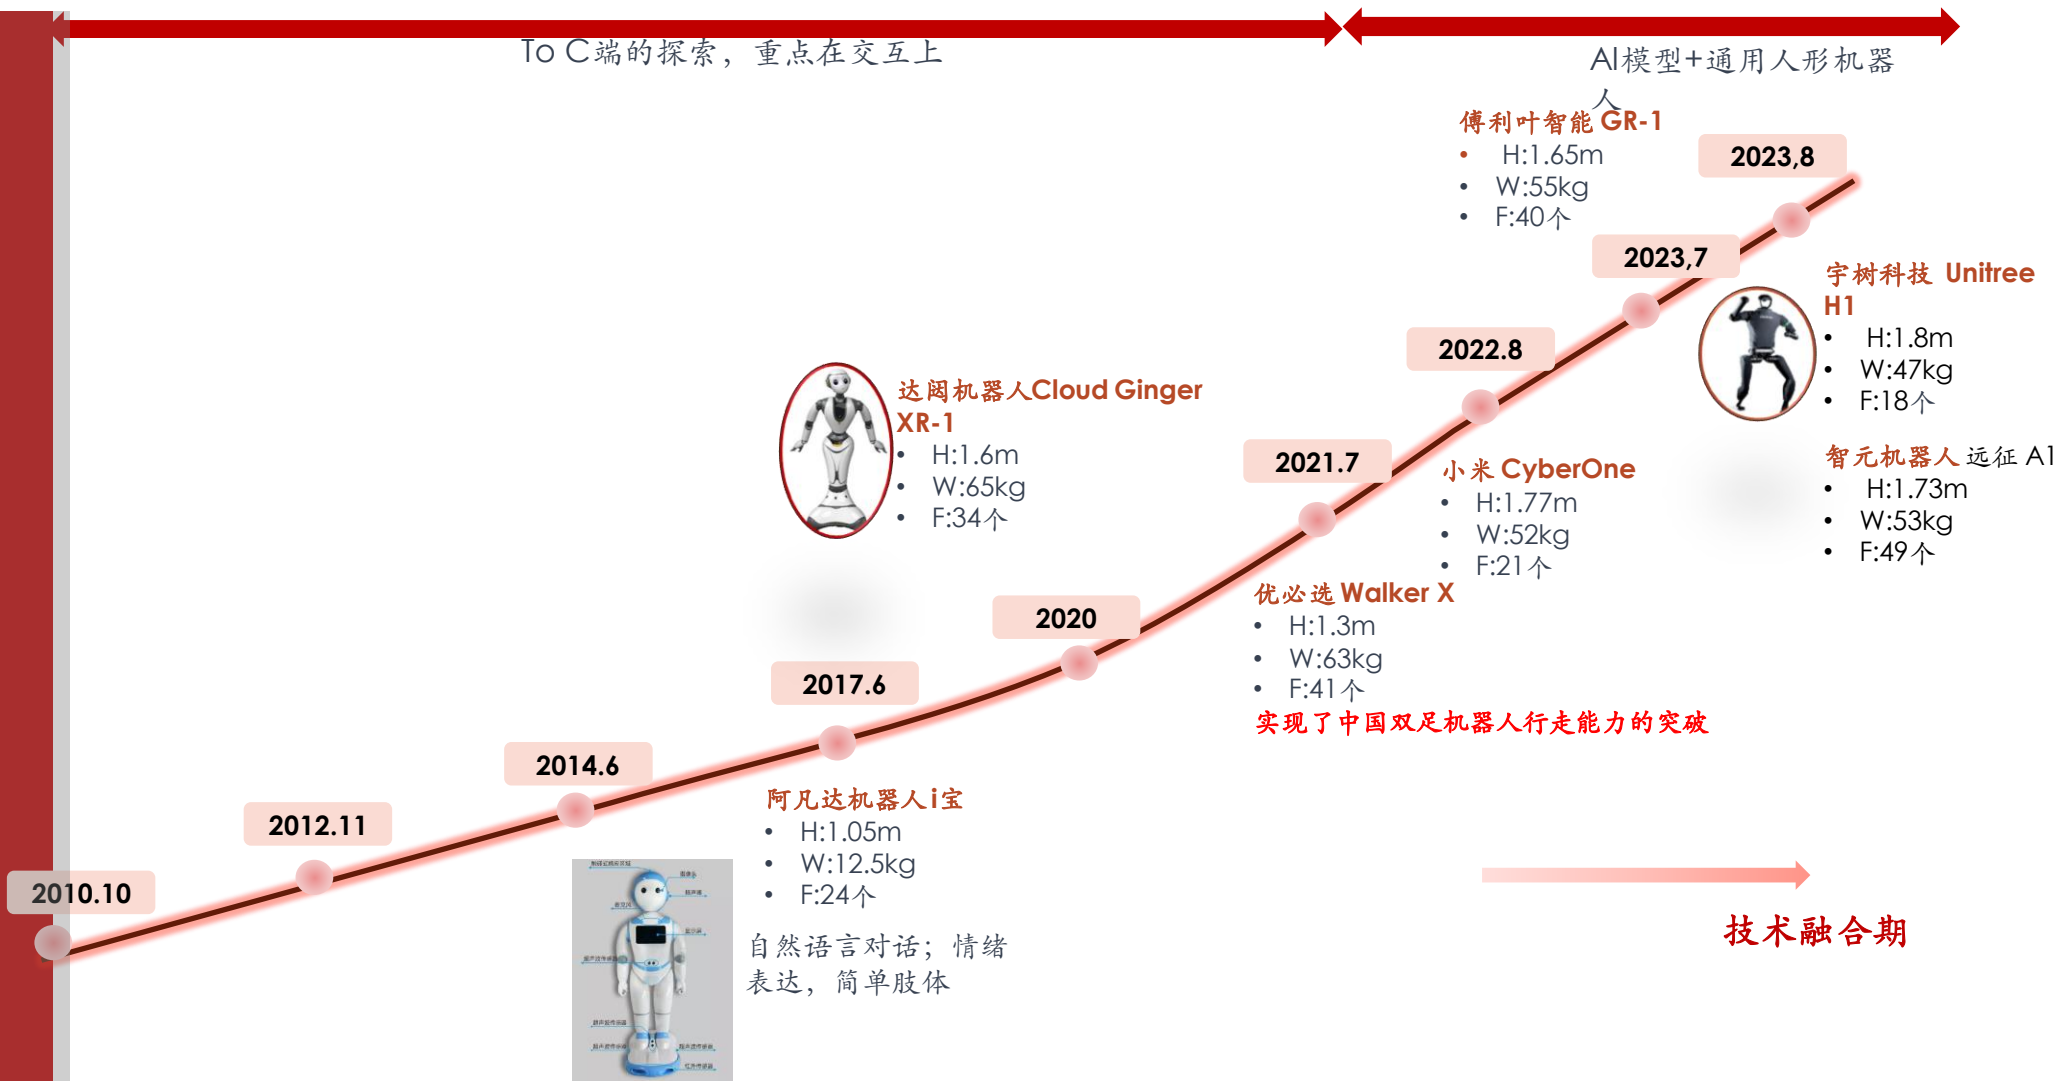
To C端的探索，重点在交互上

AI模型+通用人形机器人

傅利叶智能 GR-1
• H:1.65m
• W:55kg
• F:40个

2023,8

2023,7

宇树科技 Unitree H1
• H:1.8m
• W:47kg
• F:18个

2022.8

达闼机器人Cloud Ginger XR-1
• H:1.6m
• W:65kg
• F:34个

2021.7

小米 CyberOne
• H:1.77m
• W:52kg
• F:21个

智元机器人 远征 A1
• H:1.73m
• W:53kg
• F:49个

2020

优必选 Walker X
• H:1.3m
• W:63kg
• F:41个
实现了中国双足机器人行走能力的突破

2017.6

2014.6

2012.11

2010.10

阿凡达机器人i宝
• H:1.05m
• W:12.5kg
• F:24个

自然语言对话；情绪表达，简单肢体

技术融合期